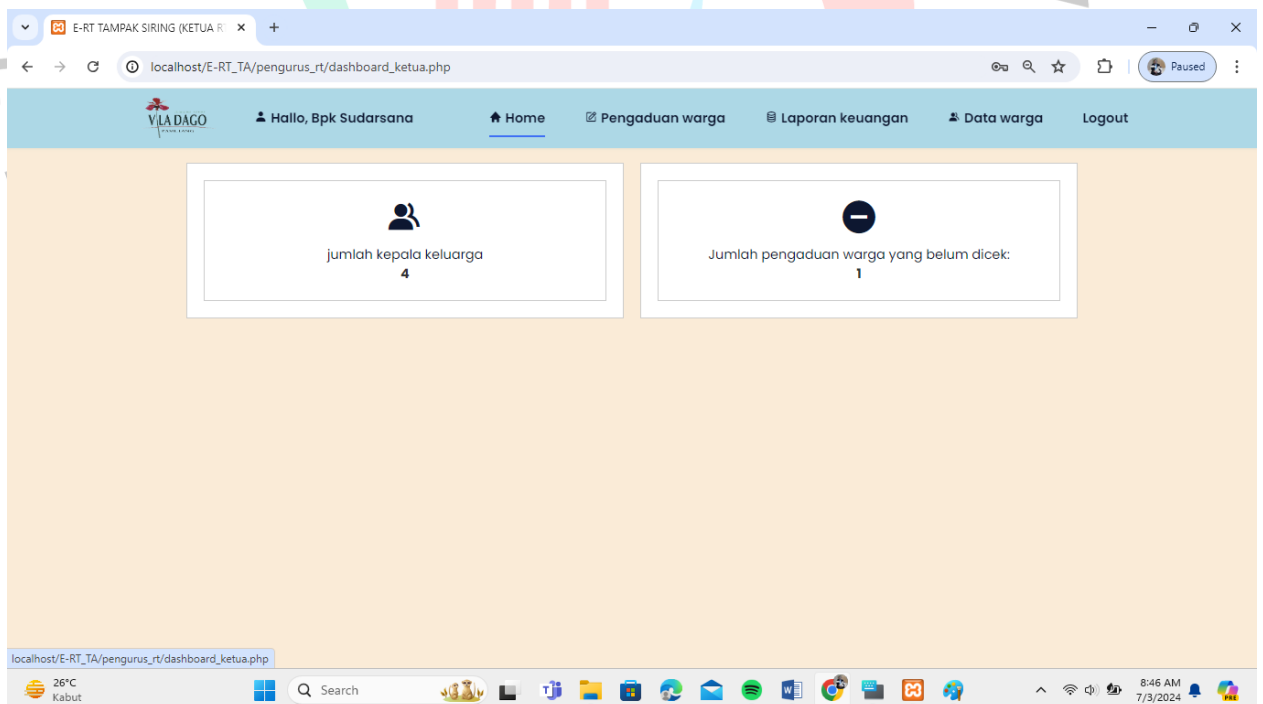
E-RT TAMPAK SIRING (KETUA R

localhost/E-RT_TA/pengurus_rt/dashboard_ketua.php

Paused

VILA DAGO

Hallo, Bpk Sudarsana

Home

Pengaduan warga

Laporan keuangan

Data warga

Logout

jumlah kepala keluarga
4

Jumlah pengaduan warga yang belum dicek:
1

localhost/E-RT_TA/pengurus_rt/dashboard_ketua.php

26°C
Kabut

Search

8:46 AM
7/3/2024